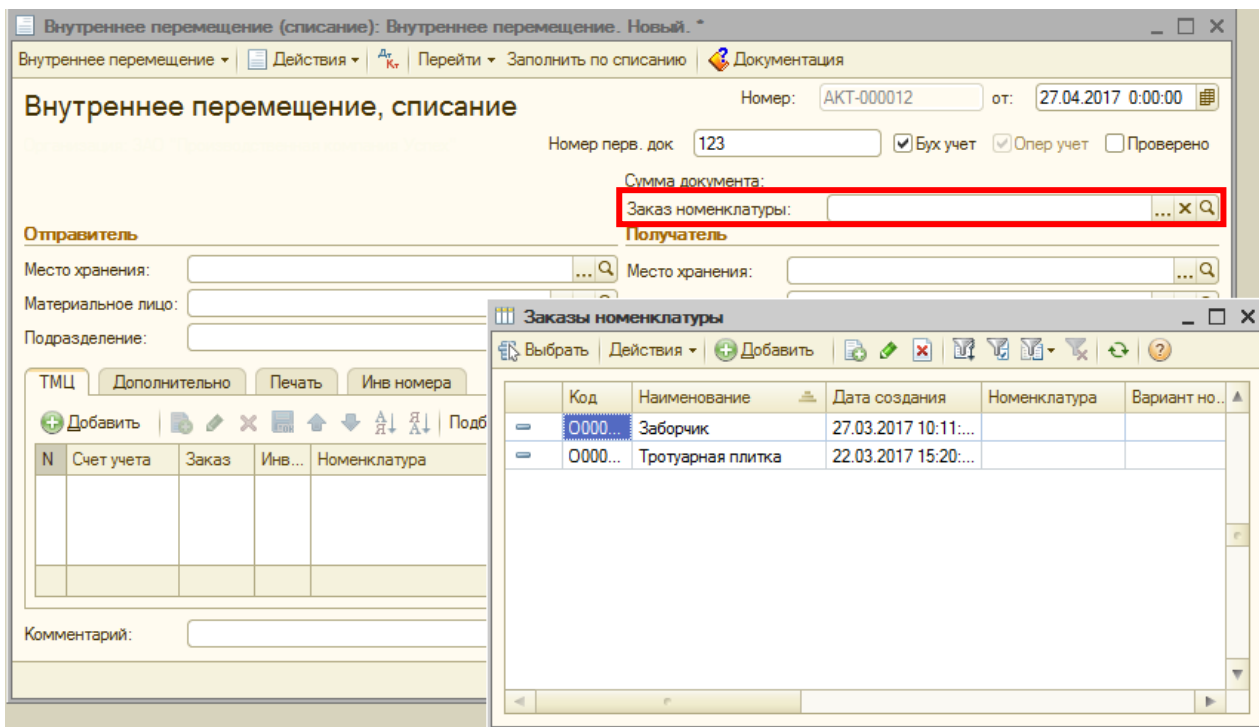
Внутреннее перемещение (списание): Внутреннее перемещение. Новый. *

Внутреннее перемещение ▾ | Действия ▾ | Перейти ▾ Заполнить по списанию | Документация

Внутреннее перемещение, списание

Номер: АКТ-000012 от: 27.04.2017 0:00:00

Номер перв. док 123 Бух учет Опер учет Проверено

Сумма документа:

Заказ номенклатуры:

Отправитель

Место хранения:

Материальное лицо:

Подразделение:

Получатель

Место хранения:

ТМЦ | Дополнительно | Печать | Инв номера

Добавить | Подб

| N | Счет учета | Заказ | Инв... | Номенклатура |
|---|---|---|---|---|

Комментарий:

Заказы номенклатуры

Выбрать | Действия ▾ | Добавить

| | Код | Наименование | Дата создания | Номенклатура | Вариант но... |
|---|---|---|---|---|---|
| | О000... | Заборчик | 27.03.2017 10:11:... | | |
| | О000... | Тротуарная плитка | 22.03.2017 15:20:... | | |